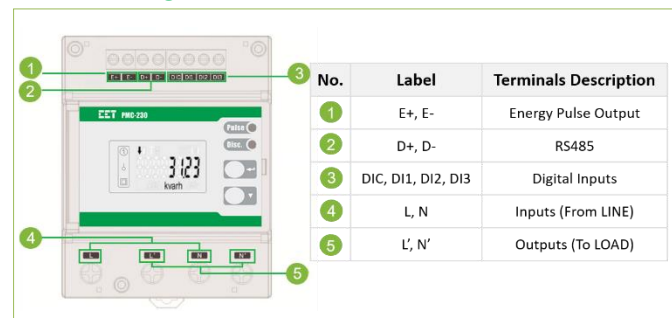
1
2
E+ E- D+ D- DIC DI1 DI2 DI3
3
CET PMC-230
Pulse
Disc.
3123
kvarh
4
L L' N N'
5

| No. | Label | Terminals Description |
|---|---|---|
| 1 | E+, E- | Energy Pulse Output |
| 2 | D+, D- | RS485 |
| 3 | DIC, DI1, DI2, DI3 | Digital Inputs |
| 4 | L, N | Inputs (From LINE) |
| 5 | L', N' | Outputs (To LOAD) |